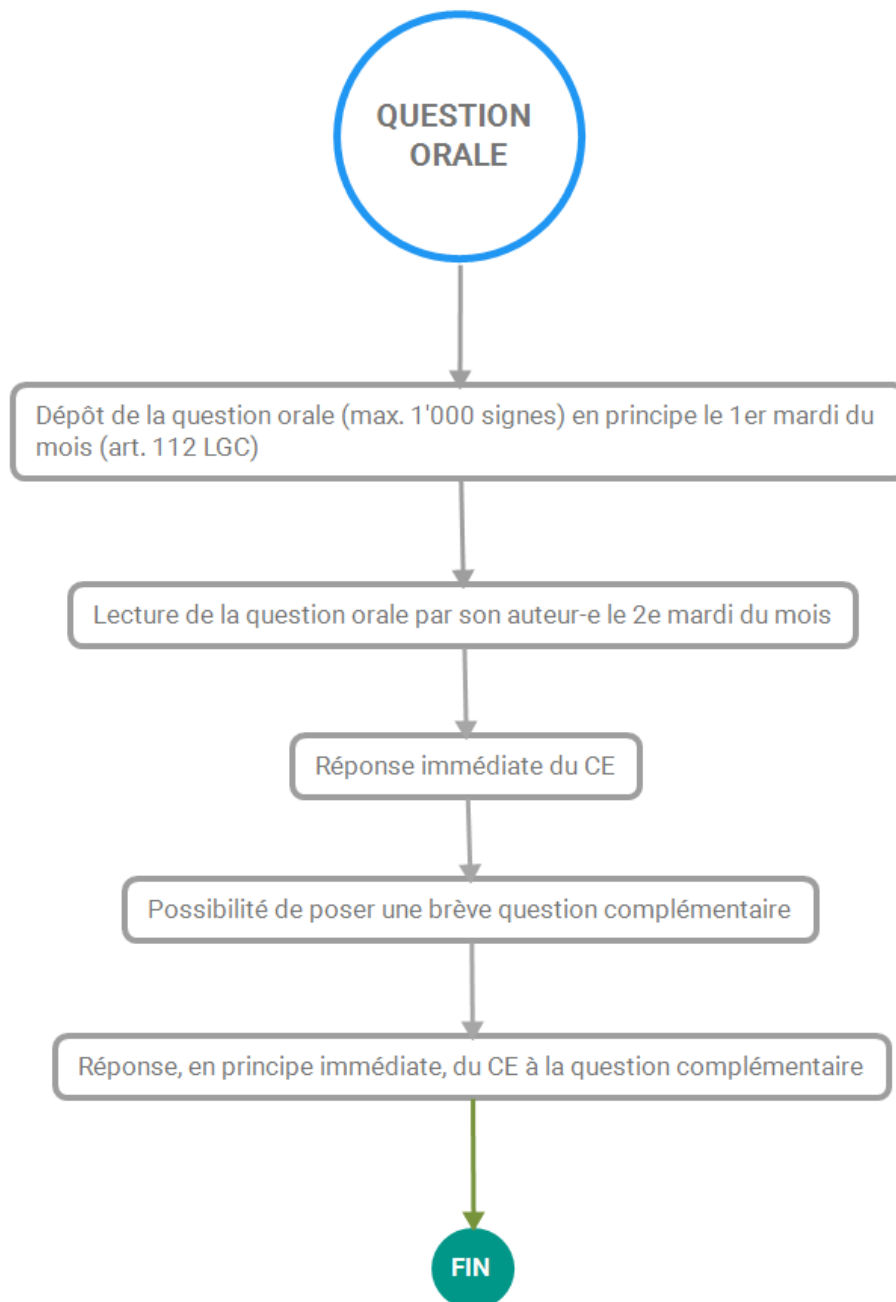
QUESTION ORALE

Dépôt de la question orale (max. 1'000 signes) en principe le 1er mardi du mois (art. 112 LGC)

Lecture de la question orale par son auteur-e le 2e mardi du mois

Réponse immédiate du CE

Possibilité de poser une brève question complémentaire

Réponse, en principe immédiate, du CE à la question complémentaire

FIN